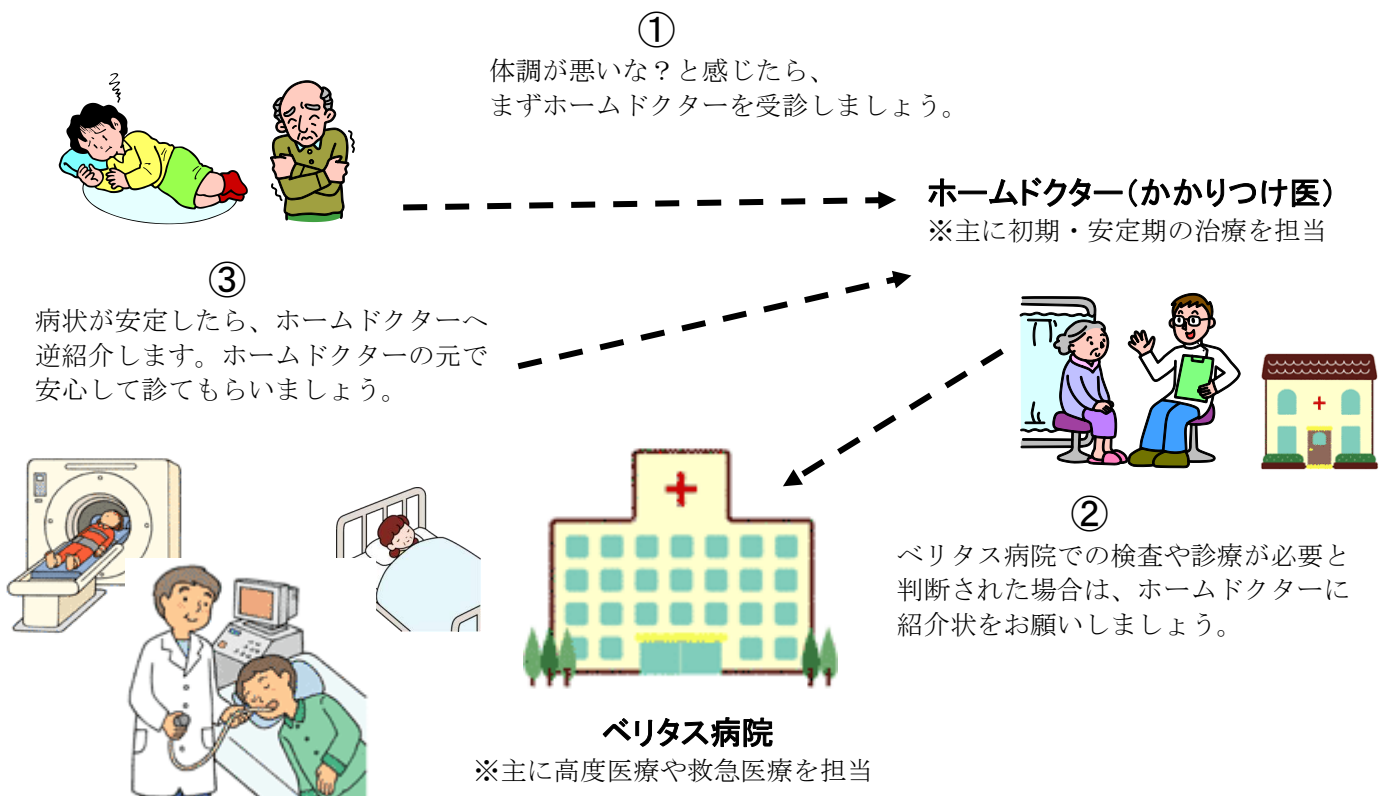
①
体調が悪いな？と感じたら、
まずホームドクターを受診しましょう。

ホームドクター（かかりつけ医）
※主に初期・安定期の治療を担当

③
病状が安定したら、ホームドクターへ逆紹介します。ホームドクターの元で安心して診てもらいましょう。

②
ベリタス病院での検査や診療が必要と判断された場合は、ホームドクターに紹介状をお願いしましょう。

ベリタス病院
※主に高度医療や救急医療を担当